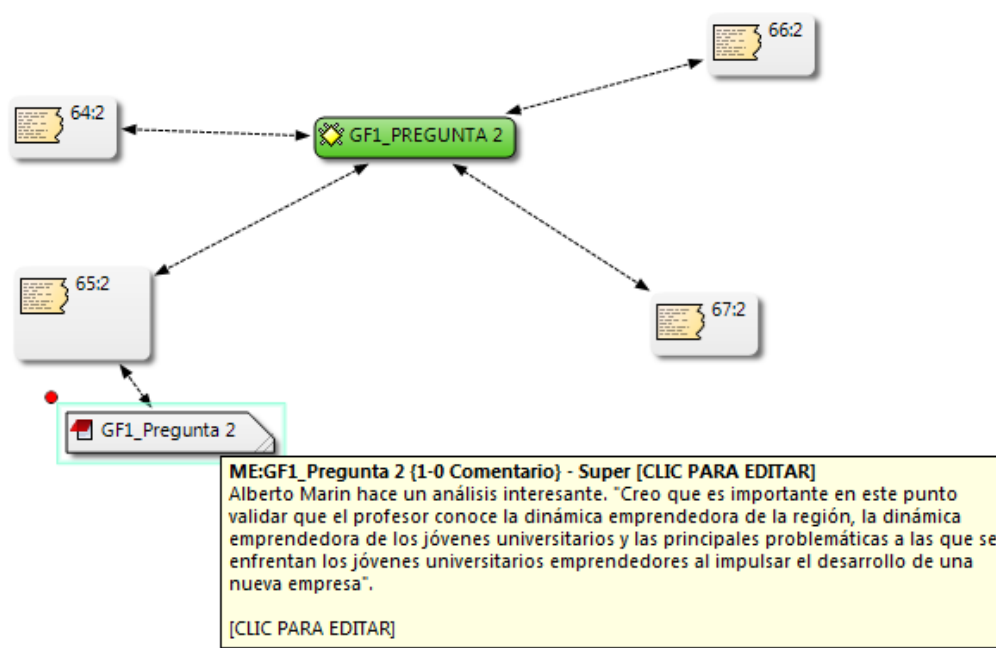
66:2

64:2

GF1_PREGUNTA 2

65:2

67:2

GF1_Pregunta 2

**ME:GF1_Pregunta 2 {1-0 Comentario} - Super [CLIC PARA EDITAR]**
Alberto Marin hace un análisis interesante. "Creo que es importante en este punto validar que el profesor conoce la dinámica emprendedora de la región, la dinámica emprendedora de los jóvenes universitarios y las principales problemáticas a las que se enfrentan los jóvenes universitarios emprendedores al impulsar el desarrollo de una nueva empresa".

[CLIC PARA EDITAR]